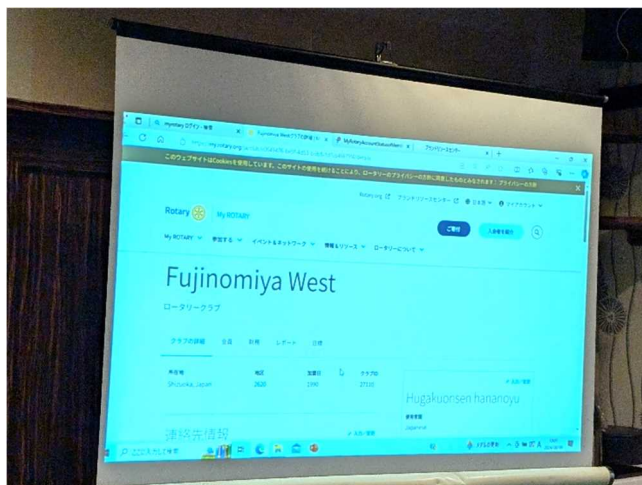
myrotary ログイン - 検索
Fujinomiya West クラブの詳細
MyRotaryAccountStatusWeb
プライバシーセンター

https://my.rotary.org/

このウェブサイトはCookiesを使用しています。このサイトの使用を続けることにより、ロータリーのプライバシーの方針に同意したものとみなされます：プライバシーの方針

Rotary.org
ブランドリソースセンター
日本語
マイアカウント

Rotary
MY ROTARY

MY ROTARY
参加する
イベント＆ネットワーク
情報＆リソース
ロータリーについて

ご寄付
入会を勧める

Fujinomiya West
ロータリークラブ

クラブの詳細
会員
財務
レポート
目標

所在地
Shizuoka, Japan
地区
2620
加盟日
1990
クラブID
27110

Hugakuonsen hananoyu
使用言語
Japanese

連絡先情報
編集

ここに入力して検索